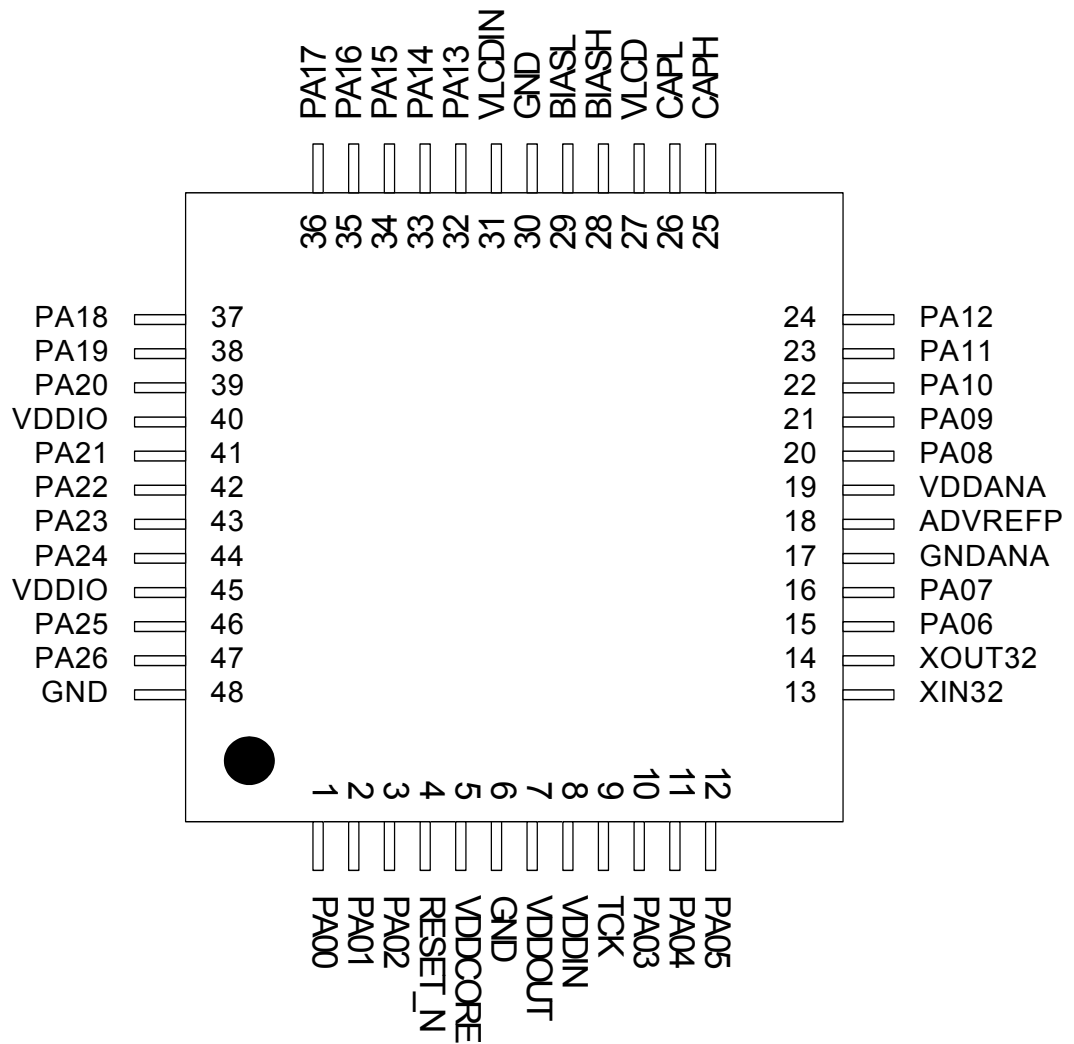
PA17 PA16 PA15 PA14 PA13 VLCDIN GND BIASL BIASH VLCD CAPL CAPH

36 35 34 33 32 31 30 29 28 27 26 25

PA18 37
PA19 38
PA20 39
VDDIO 40
PA21 41
PA22 42
PA23 43
PA24 44
VDDIO 45
PA25 46
PA26 47
GND 48

24 PA12
23 PA11
22 PA10
21 PA09
20 PA08
19 VDDANA
18 ADVREFP
17 GNDANA
16 PA07
15 PA06
14 XOUT32
13 XIN32

1 2 3 4 5 6 7 8 9 10 11 12

PA00 PA01 PA02 RESET_N VDDCORE GND VDDOUT VDDIN TCK PA03 PA04 PA05